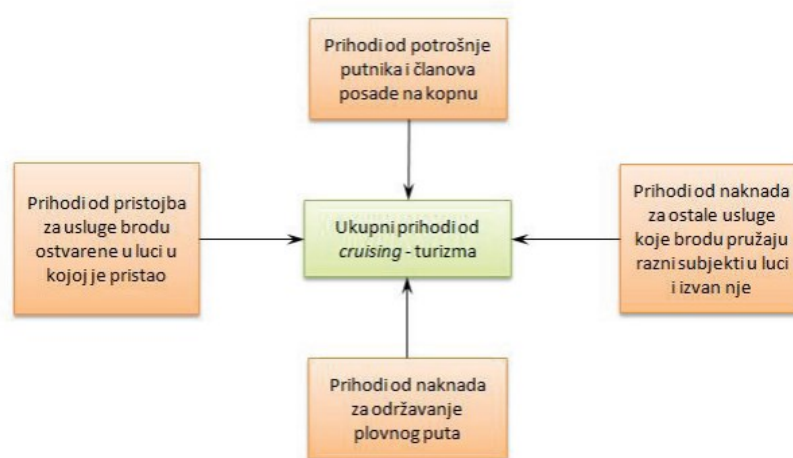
Prihodi od potrošnje putnika i članova posade na kopnu

Prihodi od pristojba za usluge brodu ostvarene u luci u kojoj je pristao

Ukupni prihodi od *cruising* - turizma

Prihodi od naknada za ostale usluge koje brodu pružaju razni subjekti u luci i izvan nje

Prihodi od naknada za održavanje plovnog puta